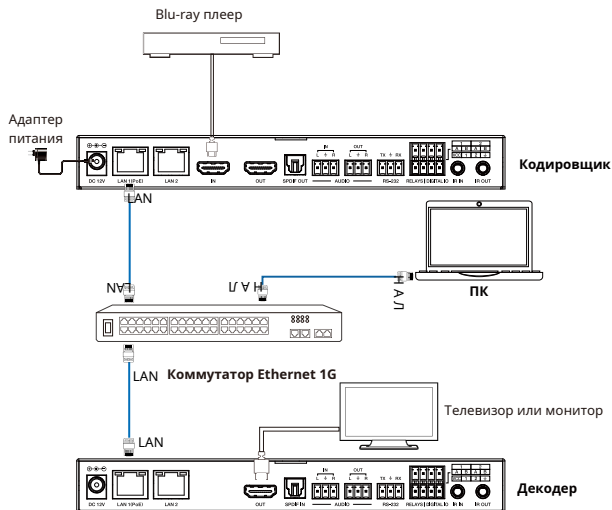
Blu-ray плеер

Адаптер питания

DC 12V
LAN 1(PoE)
LAN 2
IN
OUT
SPDIF OUT
IN
L R
OUT
L R
AUDIO
TX R RX
RS-232
RELAYS
DIGITAL IO
IR IN
IR OUT

Кодировщик

LAN

LAN

Н А Л

Н А Л

ПК

LAN

Коммутатор Ethernet 1G

Телевизор или монитор

LAN

DC 12V
LAN 1(PoE)
LAN 2
OUT
SPDIF IN
IN
L R
OUT
L R
AUDIO
TX R RX
RS-232
RELAYS
DIGITAL IO
IR IN
IR OUT

Декодер